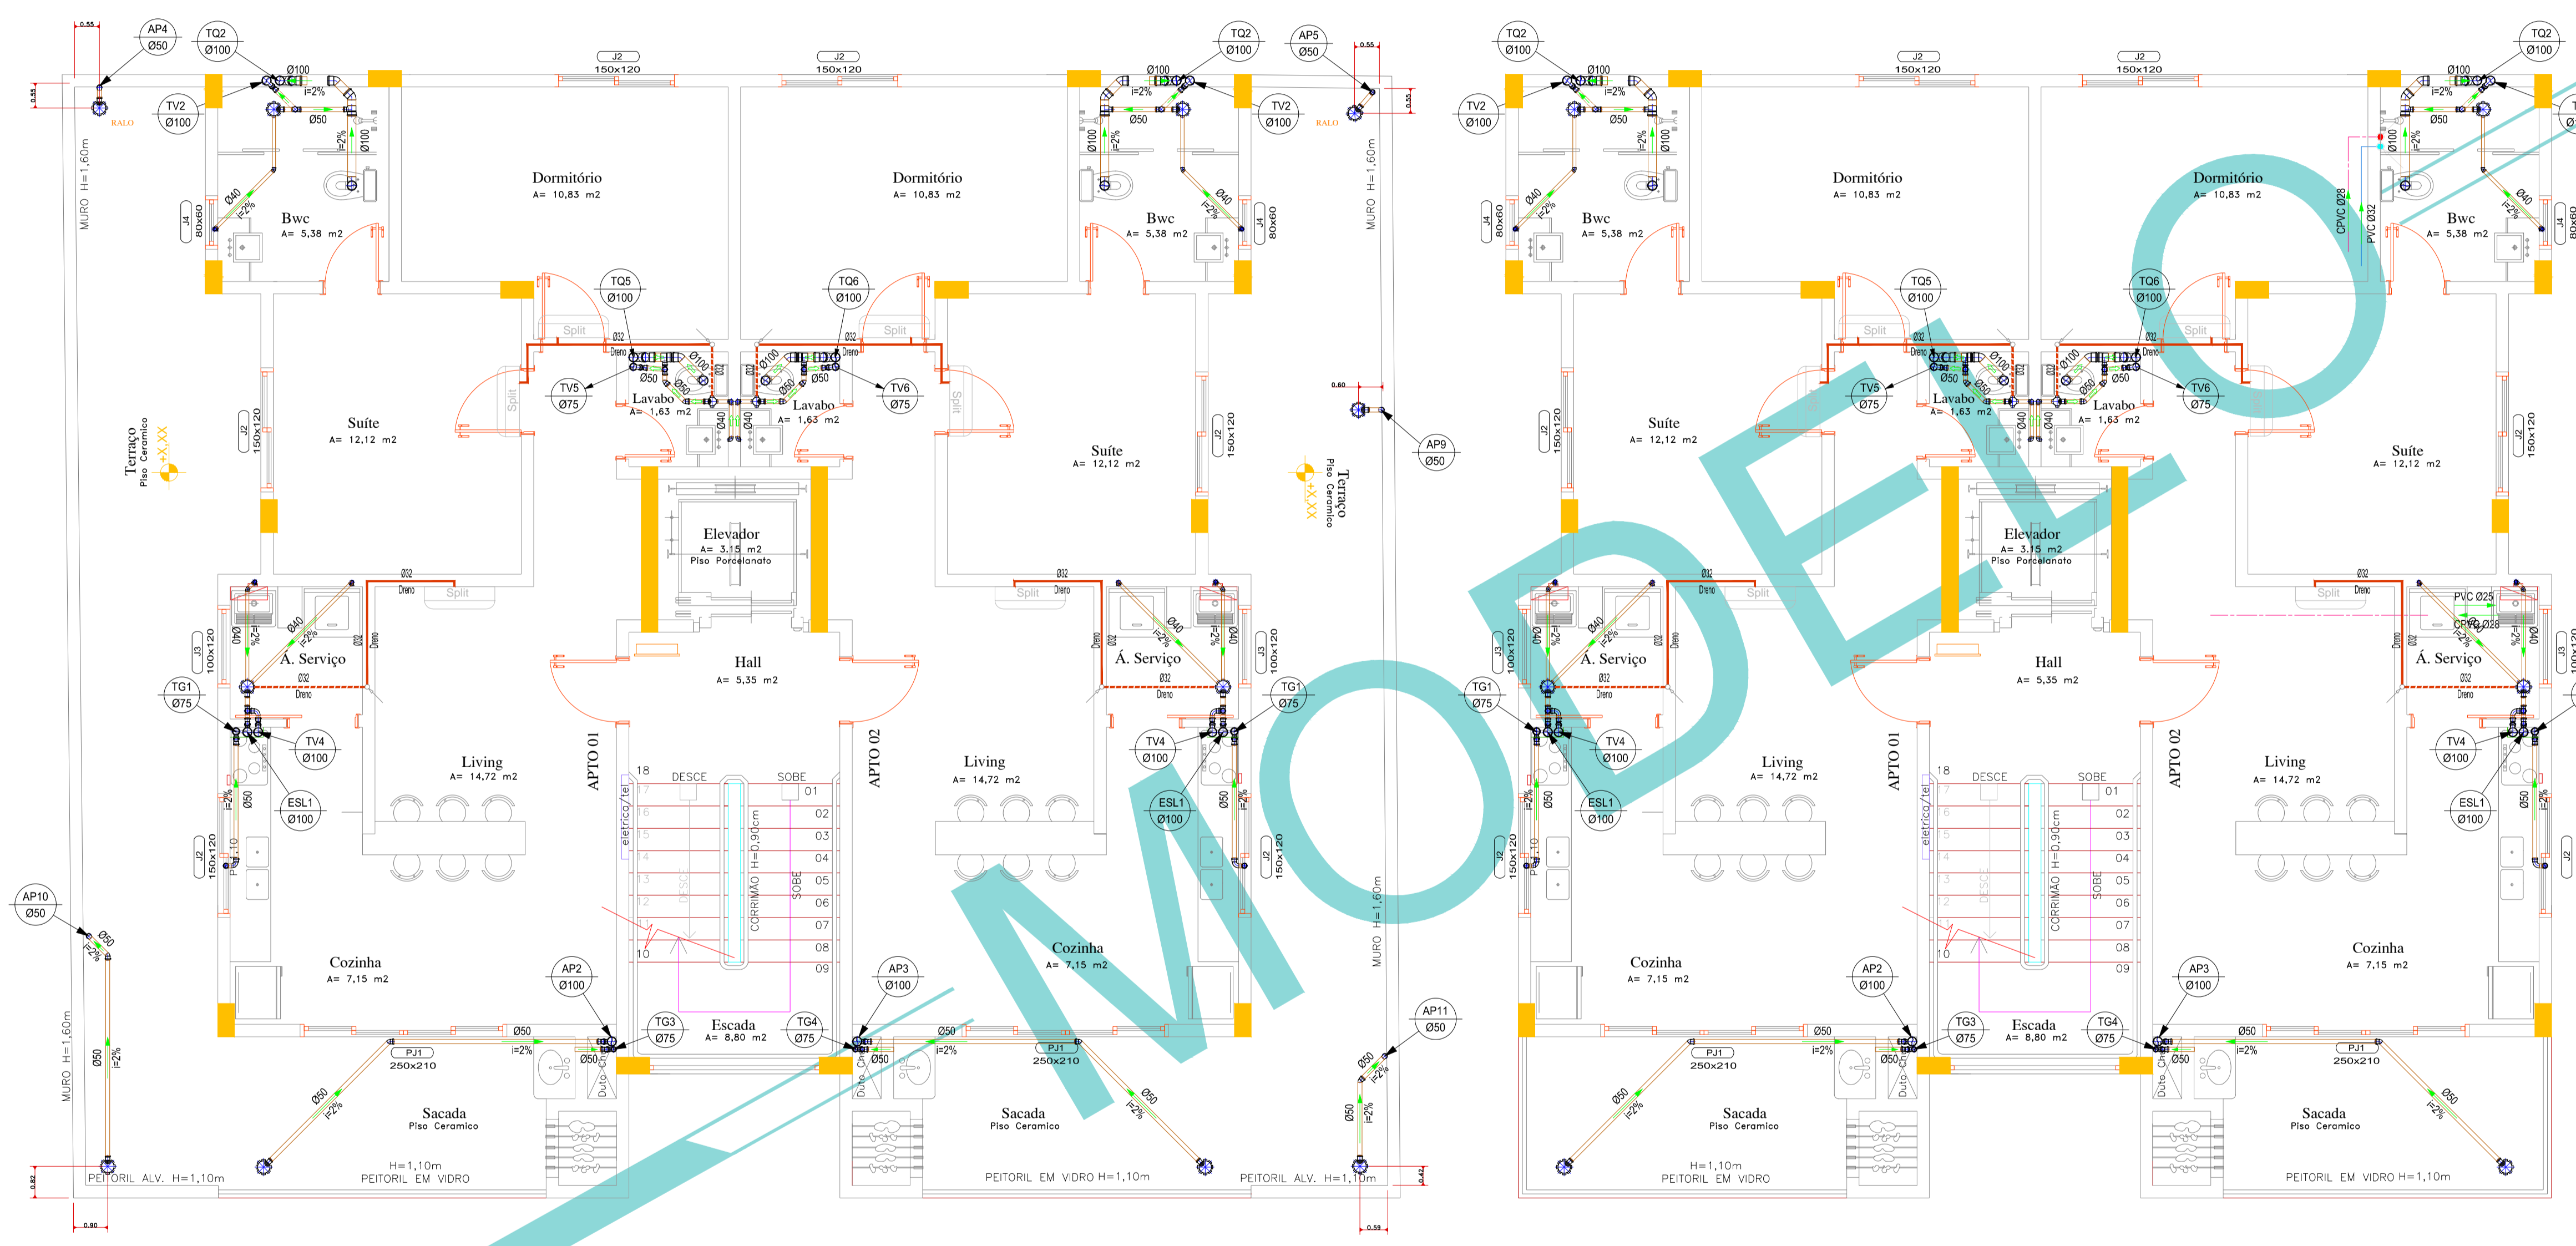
MODELO

AP4 Ø50
TQ2 Ø100
TV2 Ø100
RALO
Ø100
i=2%
Ø50
Ø100
Ø40
i=2%
J4 80x60
Bwc
A= 5,38 m2
J2 150x120
Dormitório
A= 10,83 m2
J2 150x120
Dormitório
A= 10,83 m2
TQ2 Ø100
AP5 Ø50
TV2 Ø100
RALO
Bwc
A= 5,38 m2
J4 80x60
MURO H=1,60m
TQ5 Ø100
TQ6 Ø100
Split
Dreno
Ø32
TV5 Ø75
TV6 Ø75
Lavabo
A= 1,63 m2
Lavabo
A= 1,63 m2
Ø40
Suíte
A= 12,12 m2
Suíte
A= 12,12 m2
J2 150x120
Terraço
Piso Ceramico
+X,XX
AP9 Ø50
Elevador
A= 3,15 m2
Piso Porcelanato
Hall
A= 5,35 m2
J3 100x120
A. Serviço
Á. Serviço
TG1 Ø75
TV4 Ø100
ESL1 Ø100
Living
A= 14,72 m2
APTO 01
APTO 02
DESCE
SOBE
18
01
02
03
04
05
06
07
08
09
10
CORRIMÃO H=0,90cm
eletrica/tel
Cozinha
A= 7,15 m2
AP10 Ø50
AP2 Ø100
AP3 Ø100
TG3 Ø75
TG4 Ø75
Escada
A= 8,80 m2
AP11 Ø50
PJ1 250x210
Sacada
Piso Ceramico
H=1,10m
PEITORIL EM VIDRO
PEITORIL ALV. H=1,10m
PEITORIL EM VIDRO H=1,10m
Duto
MURO H=1,60m
0.55
0.90
0.82
0.42
0.59
0.60
CPVC Ø28
PVC Ø32
PVC Ø25
CPVC Ø28